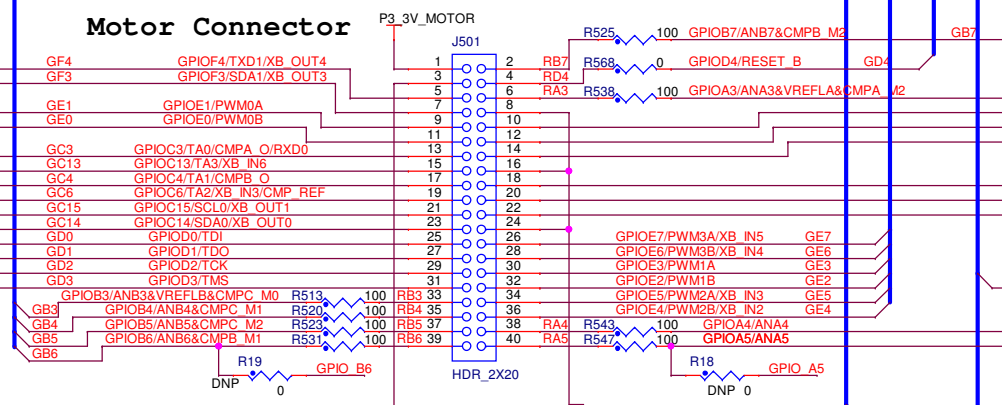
Motor Connector

P3_3V_MOTOR

J501

GF4 GPIOF4/TXD1/XB_OUT4 1 2 RB7 R525 100 GPIOB7/ANB7&CMPB_M2 GB7
GF3 GPIOF3/SDA1/XB_OUT3 3 4 RD4 R568 0 GPIOD4/RESET_B GD4
5 6 RA3 R538 100 GPIOA3/ANA3&VREFLA&CMPA_M2
GE1 GPIOE1/PWM0A 7 8
GE0 GPIOE0/PWM0B 9 10
11 12
GC3 GPIOC3/TA0/CMPA_O/RXD0 13 14
GC13 GPIOC13/TA3/XB_IN6 15 16
GC4 GPIOC4/TA1/CMPB_O 17 18
GC6 GPIOC6/TA2/XB_IN3/CMP_REF 19 20
GC15 GPIOC15/SCL0/XB_OUT1 21 22
GC14 GPIOC14/SDA0/XB_OUT0 23 24
GD0 GPIOD0/TDI 25 26 GPIOE7/PWM3A/XB_IN5 GE7
GD1 GPIOD1/TDO 27 28 GPIOE6/PWM3B/XB_IN4 GE6
GD2 GPIOD2/TCK 29 30 GPIOE3/PWM1A GE3
GD3 GPIOD3/TMS 31 32 GPIOE2/PWM1B GE2
GPIOB3/ANB3&VREFLB&CMPC_M0 R513 100 RB3 33 34 GPIOE5/PWM2A/XB_IN3 GE5
GB3 GPIOB4/ANB4&CMPC_M1 R520 100 RB4 35 36 GPIOE4/PWM2B/XB_IN2 GE4
GB4 GPIOB5/ANB5&CMPC_M2 R523 100 RB5 37 38 RA4 R543 100 GPIOA4/ANA4
GB5 GPIOB6/ANB6&CMPB_M1 R531 100 RB6 39 40 RA5 R547 100 GPIOA5/ANA5
GB6

R19
DNP 0 GPIO_B6

HDR_2X20

R18
DNP 0 GPIO_A5